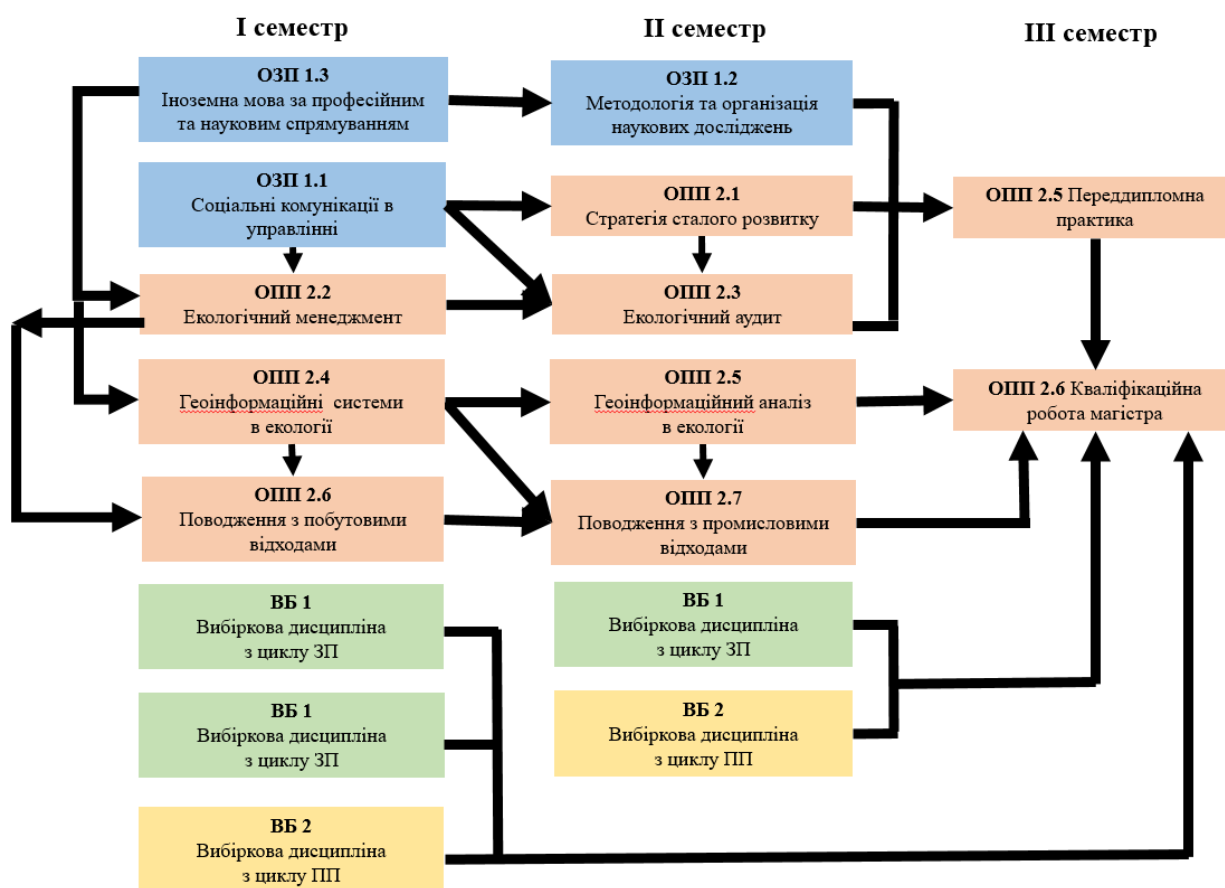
I семестр

II семестр

III семестр

ОЗП 1.3
Іноземна мова за професійним та науковим спрямуванням

ОЗП 1.2
Методологія та організація наукових досліджень

ОЗП 1.1
Соціальні комунікації в управлінні

ОПП 2.1
Стратегія сталого розвитку

ОПП 2.5 Переддипломна практика

ОПП 2.2
Екологічний менеджмент

ОПП 2.3
Екологічний аудит

ОПП 2.4
Геоінформаційні системи в екології

ОПП 2.5
Геоінформаційний аналіз в екології

ОПП 2.6 Кваліфікаційна робота магістра

ОПП 2.6
Поводження з побутовими відходами

ОПП 2.7
Поводження з промисловими відходами

ВБ 1
Вибіркова дисципліна з циклу ЗП

ВБ 1
Вибіркова дисципліна з циклу ЗП

ВБ 1
Вибіркова дисципліна з циклу ЗП

ВБ 2
Вибіркова дисципліна з циклу ПП

ВБ 2
Вибіркова дисципліна з циклу ПП